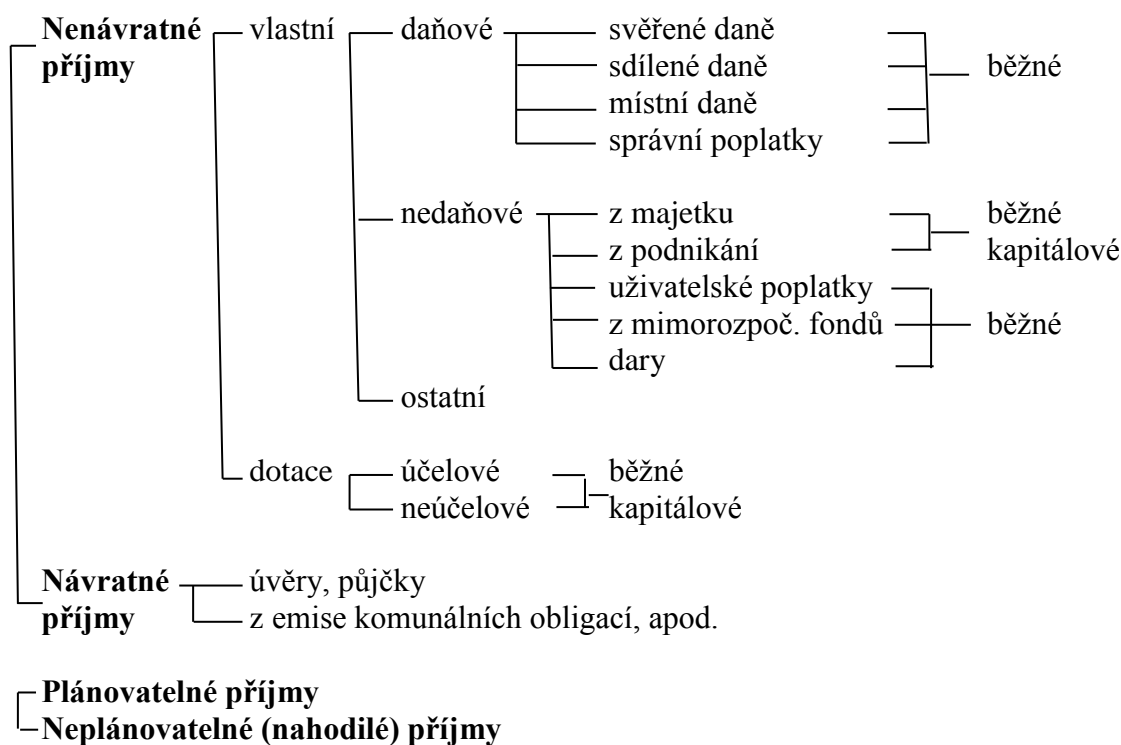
Nenávratné příjmy

vlastní

daňové

svěřené daně
sdílené daně
místní daně
správní poplatky

běžné

nedaňové

z majetku
z podnikání

běžné
kapitálové

uživatelské poplatky
z mimorozpoč. fondů
dary

běžné

ostatní

dotace

účelové
neúčelové

běžné
kapitálové

Návratné příjmy

úvěry, půjčky
z emise komunálních obligací, apod.

Plánovatelné příjmy
Neplánovatelné (nahodilé) příjmy